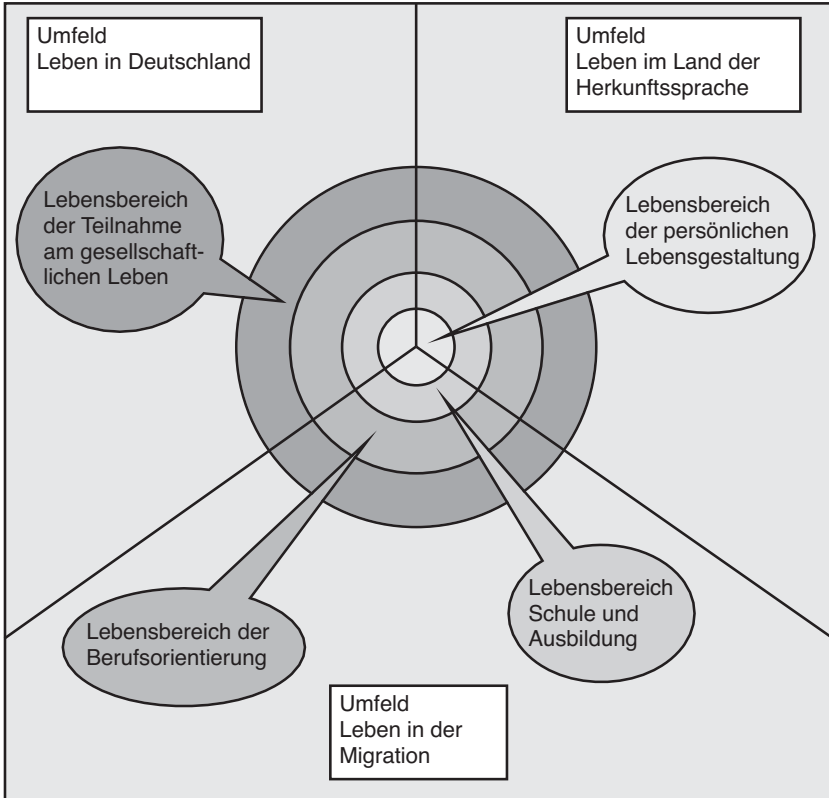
Umfeld
Leben in Deutschland

Umfeld
Leben im Land der Herkunftssprache

Lebensbereich der Teilnahme am gesellschaftlichen Leben

Lebensbereich der persönlichen Lebensgestaltung

Lebensbereich Schule und Ausbildung

Lebensbereich der Berufsorientierung

Umfeld
Leben in der Migration